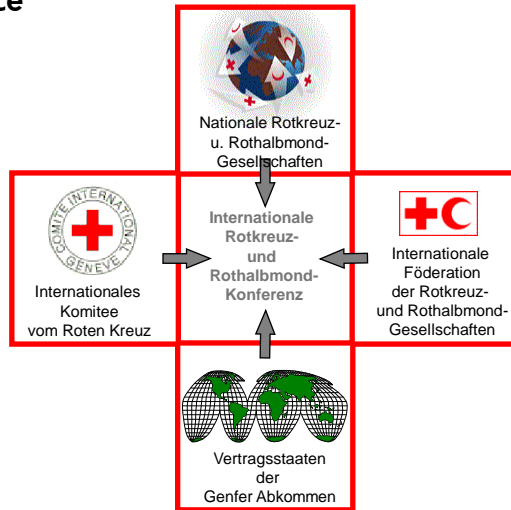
e

Nationale Rotkreuz- u. Rothalbmond- Gesellschaften

COMITE INTERNATIONAL GENEVE

Internationales Komitee vom Roten Kreuz

Internationale Rotkreuz- und Rothalbmond- Konferenz

Internationale Föderation der Rotkreuz- und Rothalbmond- Gesellschaften

Vertragsstaaten der Genfer Abkommen